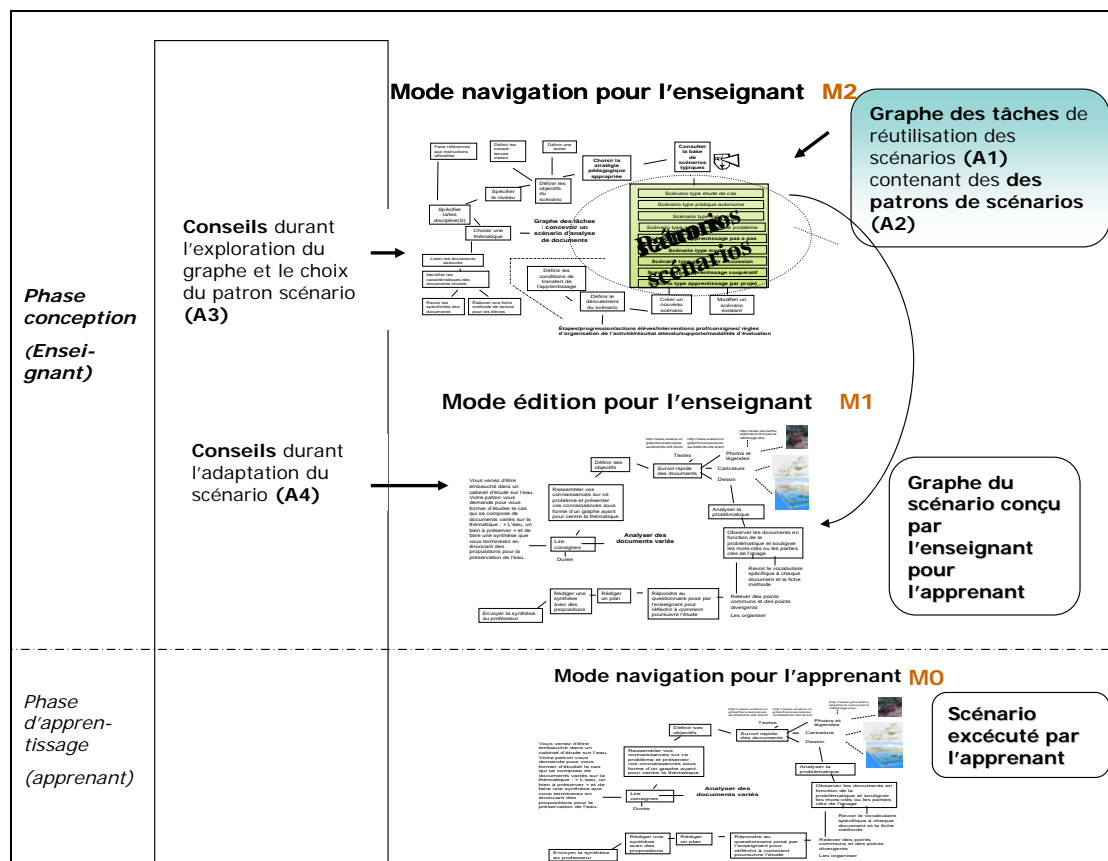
Mode navigation pour l'enseignant M2

Graphe des tâches de réutilisation des scénarios (A1) contenant des des patrons de scénarios (A2)

Faire référence aux instructions officielles

Définir les compétences visées

Définir une durée

Choisir la stratégie pédagogique appropriée

Consulter la base de scénarios typiques

Spécifier le niveau

Définir les objectifs du scénario

Spécifier la/les discipline(S)

Choisir une thématique

Graphe des tâches : concevoir un scénario d'analyse de documents

Scénario type étude de cas

Scénario type pratique autonome

Scénario type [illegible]

Scénario type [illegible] problème

Scénario type apprentissage pas à pas

Scénario type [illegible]

Scénario type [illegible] discussion

Scénario type apprentissage coopératif

Scénario type apprentissage par projet

Patrons scénarios

Lister les documents associés

Identifier les caractéristiques des documents choisis

Revoir les spécificités des documents

Elaborer une fiche méthode de lecture pour les élèves

Définir les conditions de transfert de l'apprentissage

Définir le déroulement du scénario

Créer un nouveau scénario

Modifier un scénario existant

Etapes/progression/actions élèves/interventions prof/consignes/ règles d'organisation de l'activité/résultat attendu/supports/modalité d'évaluation

Conseils durant l'exploration du graphe et le choix du patron scénario (A3)

Phase conception

(Enseignant)

Mode édition pour l'enseignant M1

Conseils durant l'adaptation du scénario (A4)

Vous venez d'être embauché dans un cabinet d'étude sur l'eau. Votre patron vous demande pour vous former d'étudier le cas qui se compose de documents variés sur la thématique : « L'eau, un bien à préserver » et de faire une synthèse que vous terminerez en énonçant des propositions pour la préservation de l'eau.

Définir ses objectifs

Textes

Photos et légendes

Caricature

Dessin

Survol rapide des documents

Rassembler vos connaissances sur ce problème et présenter vos connaissances sous forme d'un graphe ayant pour centre la thématique

Analyser la problématique

Lire consignes

Durée

Analyser des documents variés

Observer les documents en fonction de la problématique et souligner les mots-clés ou les parties clés de l'image

Revoir le vocabulaire spécifique à chaque document et la fiche méthode

Rédiger une synthèse avec des propositions

Rédiger un plan

Répondre au questionnaire posé par l'enseignant pour réfléchir à comment poursuivre l'étude

Relever des points communs et des points divergents

Les organiser

Envoyer la synthèse au professeur

Graphe du scénario conçu par l'enseignant pour l'apprenant

Phase d'apprentissage

(apprenant)

Mode navigation pour l'apprenant M0

Scénario excécuté par l'apprenant

Vous venez d'être embauché dans un cabinet d'étude sur l'eau. Votre patron vous demande pour vous former d'étudier le cas qui se compose de documents variés sur la thématique : « L'eau, un bien à préserver » et de faire une synthèse que vous terminerez en énonçant des propositions pour la préservation de l'eau.

Définir ses objectifs

Textes

Photos et légendes

Caricature

Dessin

Survol rapide des documents

Rassembler vos connaissances sur ce problème et présenter vos connaissances sous forme d'un graphe ayant pour centre la thématique

Analyser la problématique

Lire consignes

Durée

Analyser des documents variés

Observer les documents en fonction de la problématique et souligner les mots-clés ou les parties clés de l'image

Revoir le vocabulaire spécifique à chaque document et la fiche méthode

Rédiger une synthèse avec des propositions

Rédiger un plan

Répondre au questionnaire posé par l'enseignant pour réfléchir à comment poursuivre l'étude

Relever des points communs et des points divergents

Les organiser

Envoyer la synthèse au professeur